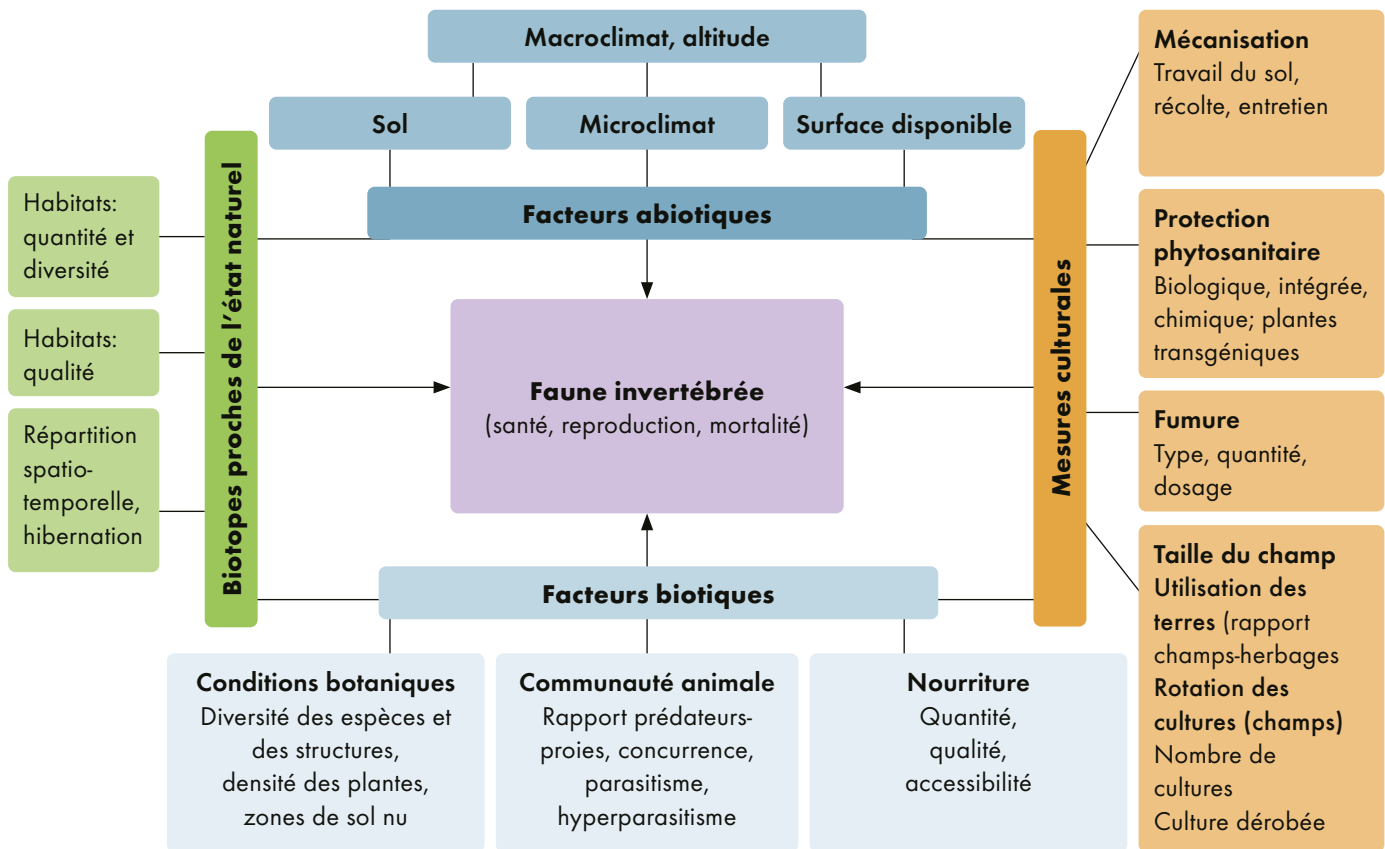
Macroclimat, altitude

Sol

Microclimat

Surface disponible

Facteurs abiotiques

Habitats: quantité et diversité

Habitats: qualité

Répartition spatio-temporelle, hibernation

Biotopes proches de l'état naturel

Faune invertébrée
(santé, reproduction, mortalité)

Mesures culturales

Mécanisation
Travail du sol, récolte, entretien

Protection phytosanitaire
Biologique, intégrée, chimique; plantes transgéniques

Fumure
Type, quantité, dosage

Taille du champ
Utilisation des terres (rapport champs-herbages
Rotation des cultures (champs)
Nombre de cultures
Culture dérobée

Facteurs biotiques

Conditions botaniques
Diversité des espèces et des structures, densité des plantes, zones de sol nu

Communauté animale
Rapport prédateurs-proies, concurrence, parasitisme, hyperparasitisme

Nourriture
Quantité, qualité, accessibilité